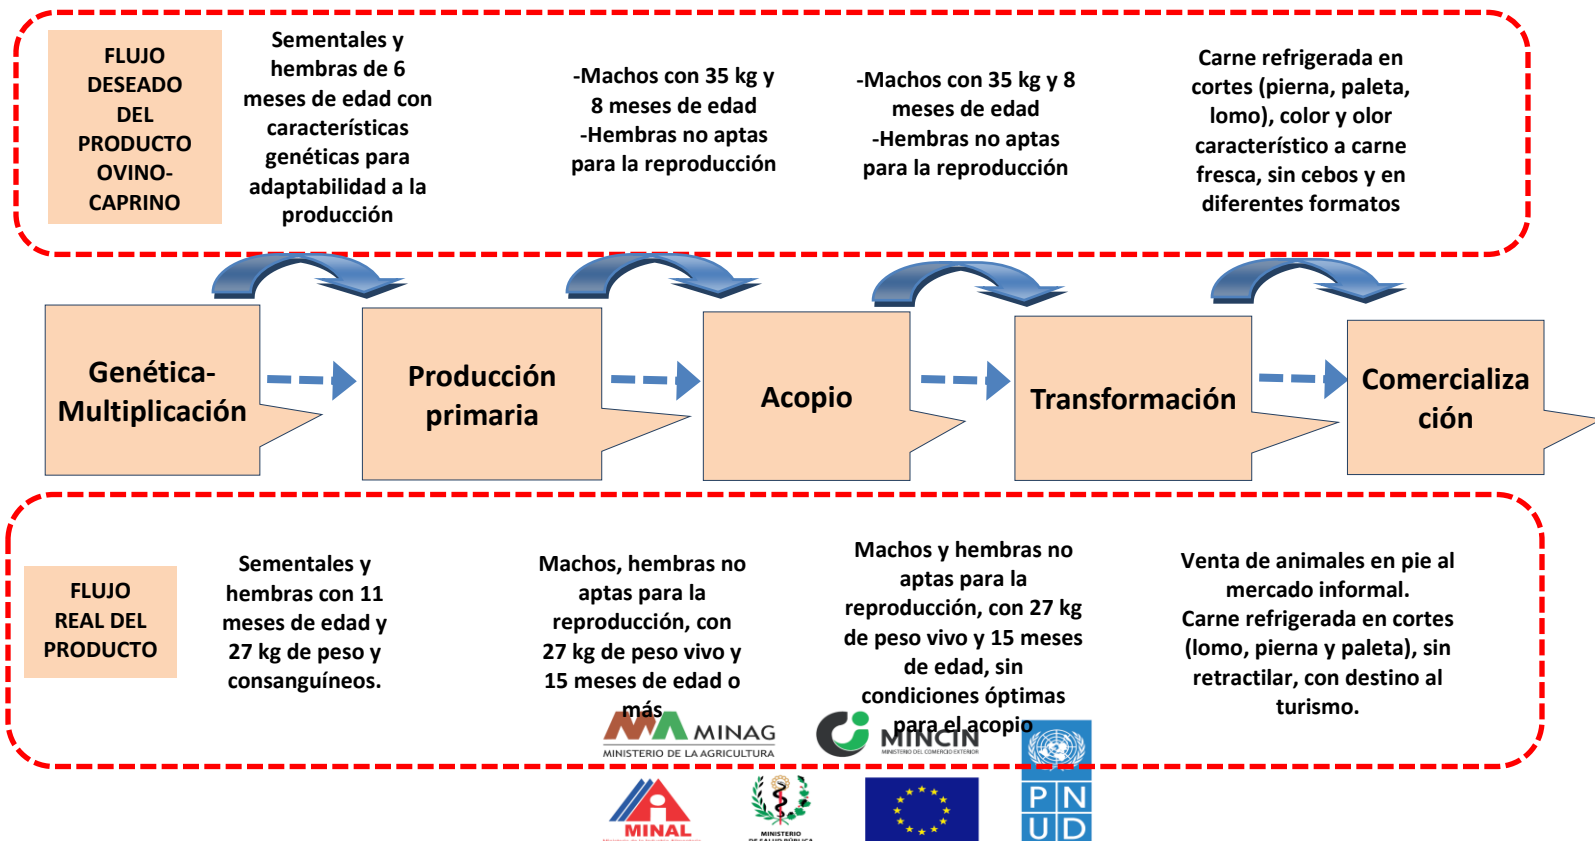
FLUJO DESEADO DEL PRODUCTO OVINO-CAPRINO

Sementales y hembras de 6 meses de edad con características genéticas para adaptabilidad a la producción

-Machos con 35 kg y 8 meses de edad
-Hembras no aptas para la reproducción

-Machos con 35 kg y 8 meses de edad
-Hembras no aptas para la reproducción

Carne refrigerada en cortes (pierna, paleta, lomo), color y olor característico a carne fresca, sin cebos y en diferentes formatos

Genética-Multiplicación

Producción primaria

Acopio

Transformación

Comercialización

FLUJO REAL DEL PRODUCTO

Sementales y hembras con 11 meses de edad y 27 kg de peso y consanguíneos.

Machos, hembras no aptas para la reproducción, con 27 kg de peso vivo y 15 meses de edad o más

Machos y hembras no aptas para la reproducción, con 27 kg de peso vivo y 15 meses de edad, sin condiciones óptimas para el acopio

Venta de animales en pie al mercado informal.
Carne refrigerada en cortes (lomo, pierna y paleta), sin retractilar, con destino al turismo.

MINAG
MINISTERIO DE LA AGRICULTURA

MINCIN
MINISTERIO DEL COMERCIO EXTERIOR

MINAL

MINISTERIO DE SALUD PÚBLICA

PNUD